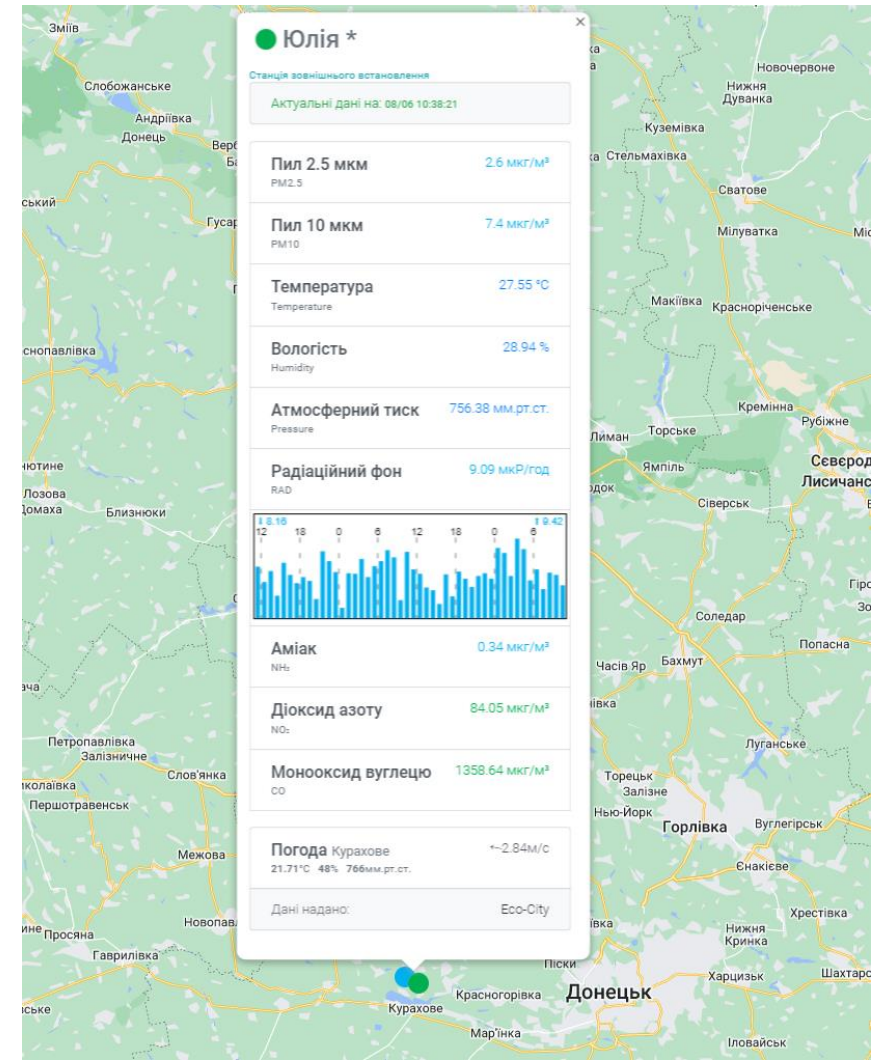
Юлія *

Станція зовнішнього встановлення

Актуальні дані на: 08/06 10:38:21

Пил 2.5 мкм
PM2.5
2.6 мкг/м³

Пил 10 мкм
PM10
7.4 мкг/м³

Температура
Temperature
27.55 °C

Вологість
Humidity
28.94 %

Атмосферний тиск
Pressure
756.38 мм.рт.ст.

Радіаційний фон
RAD
9.09 мкР/год

8.16
9.42
12 18 0 6 12 18 0 6

Аміак
$NH_3$
0.34 мкг/м³

Діоксид азоту
$NO_2$
84.05 мкг/м³

Монооксид вуглецю
CO
1358.64 мкг/м³

Погода Курахове
21.71°C 48% 766мм.рт.ст.
←2.84м/с

Дані надано:
Eco-City

×

Зміїв
Слобожанське
Андріївка
Донець
Вер
Ба
ський
Гусар
снопавлівка
ютине
Лозова
Домаха
Близнюки
ача
Петропавлівка
Залізничне
Слов'янка
иколаївка
Першотравенськ
Межова
Новопав
ине Просяна
Гаврилівка
іське
Новочервоне
Нижня Дуванка
Кузьмівка
Стельмахівка
Сватове
Мілуватка
Мі
Макіївка
Красноріченське
Кремінна
Рубіжне
Лиман
Торське
Ямпіль
Сєвєрод
Лисичанс
Сіверськ
Гір
Зо
Соледар
Попасна
Часів Яр
Бахмут
Луганське
Торецьк
Залізне
Нью-Йорк
Горлівка
Вуглегірськ
Єнакієве
Хрестівка
Нижня Кринка
Харцизьк
Шахтар
Піски
Красногорівка
Донецьк
Курахове
Мар'їнка
Іловайськ